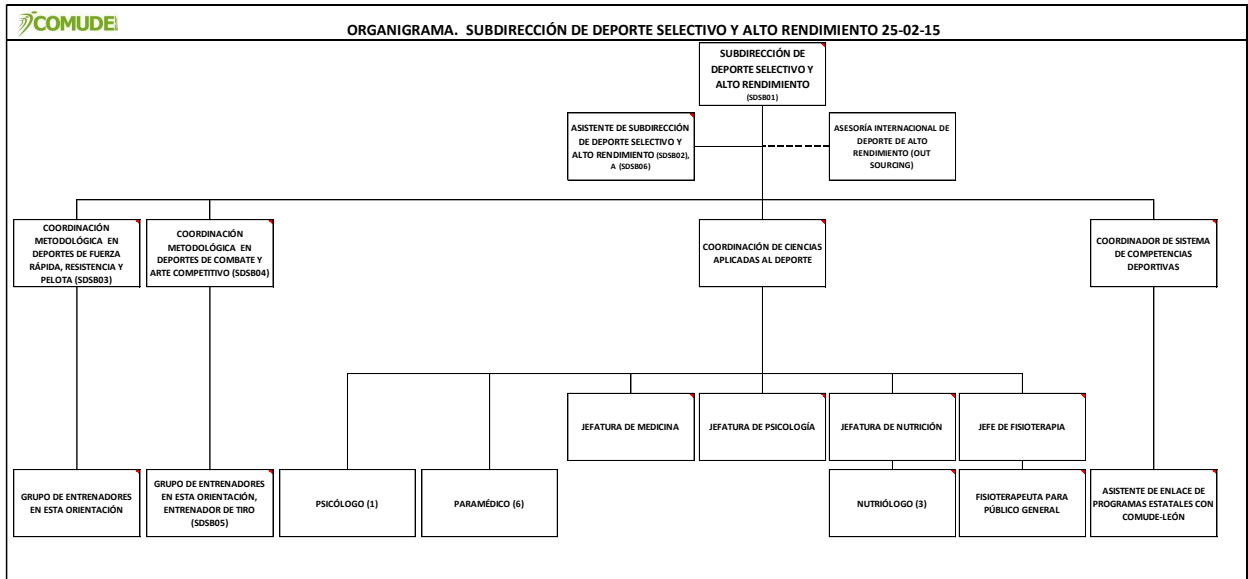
COMUDE

ORGANIGRAMA. SUBDIRECCIÓN DE DEPORTE SELECTIVO Y ALTO RENDIMIENTO 25-02-15

SUBDIRECCIÓN DE DEPORTE SELECTIVO Y ALTO RENDIMIENTO (SDSB01)

ASISTENTE DE SUBDIRECCIÓN DE DEPORTE SELECTIVO Y ALTO RENDIMIENTO (SDSB02), A (SDSB06)

ASESORÍA INTERNACIONAL DE DEPORTE DE ALTO RENDIMIENTO (OUT SOURCING)

COORDINACIÓN METODOLÓGICA EN DEPORTES DE FUERZA RÁPIDA, RESISTENCIA Y PELOTA (SDSB03)

COORDINACIÓN METODOLÓGICA EN DEPORTES DE COMBATE Y ARTE COMPETITIVO (SDSB04)

COORDINACIÓN DE CIENCIAS APLICADAS AL DEPORTE

COORDINADOR DE SISTEMA DE COMPETENCIAS DEPORTIVAS

JEFATURA DE MEDICINA

JEFATURA DE PSICOLOGÍA

JEFATURA DE NUTRICIÓN

JEFE DE FISIOTERAPIA

GRUPO DE ENTRENADORES EN ESTA ORIENTACIÓN

GRUPO DE ENTRENADORES EN ESTA ORIENTACIÓN, ENTRENADOR DE TIRO (SDSB05)

PSICÓLOGO (1)

PARAMÉDICO (6)

NUTRIÓLOGO (3)

FISIOTERAPEUTA PARA PÚBLICO GENERAL

ASISTENTE DE ENLACE DE PROGRAMAS ESTATALES CON COMUDE-LEÓN